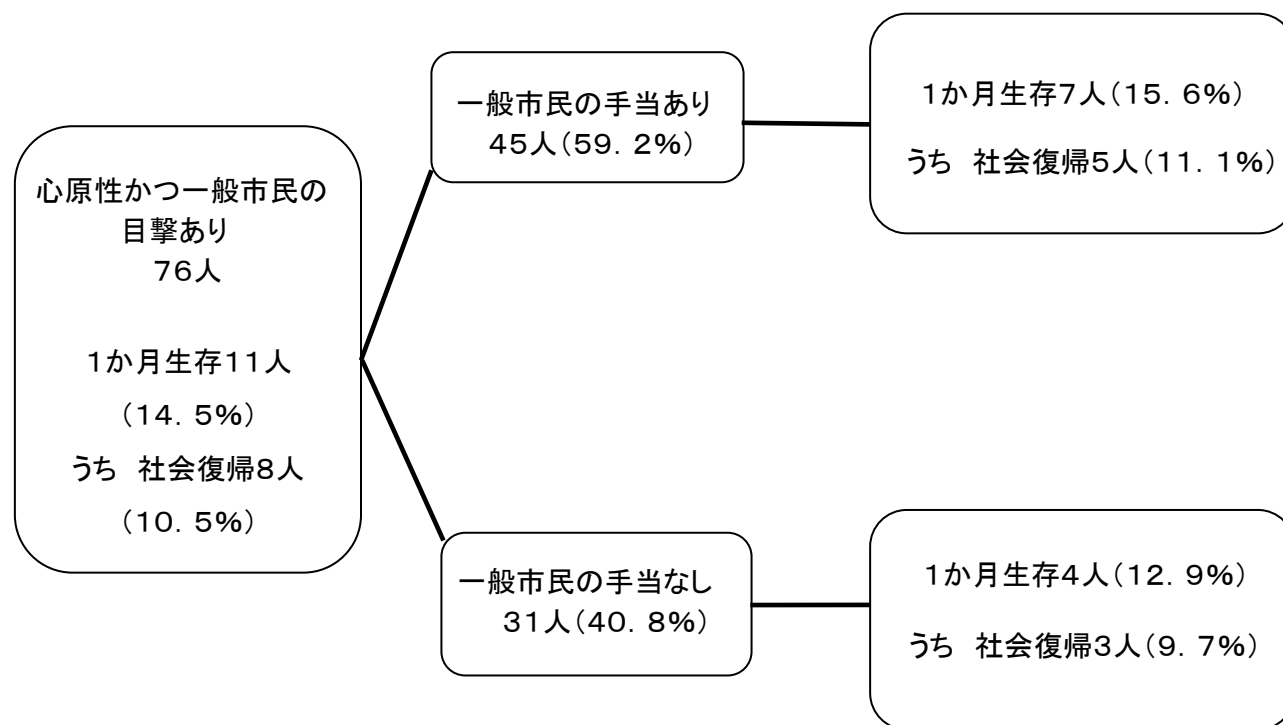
心原性かつ一般市民の目撃あり
76人

1か月生存11人
（14．5%）
うち 社会復帰8人
（10．5%）

一般市民の手当あり
45人（59．2%）

1か月生存7人（15．6%）
うち 社会復帰5人（11．1%）

一般市民の手当なし
31人（40．8%）

1か月生存4人（12．9%）
うち 社会復帰3人（9．7%）